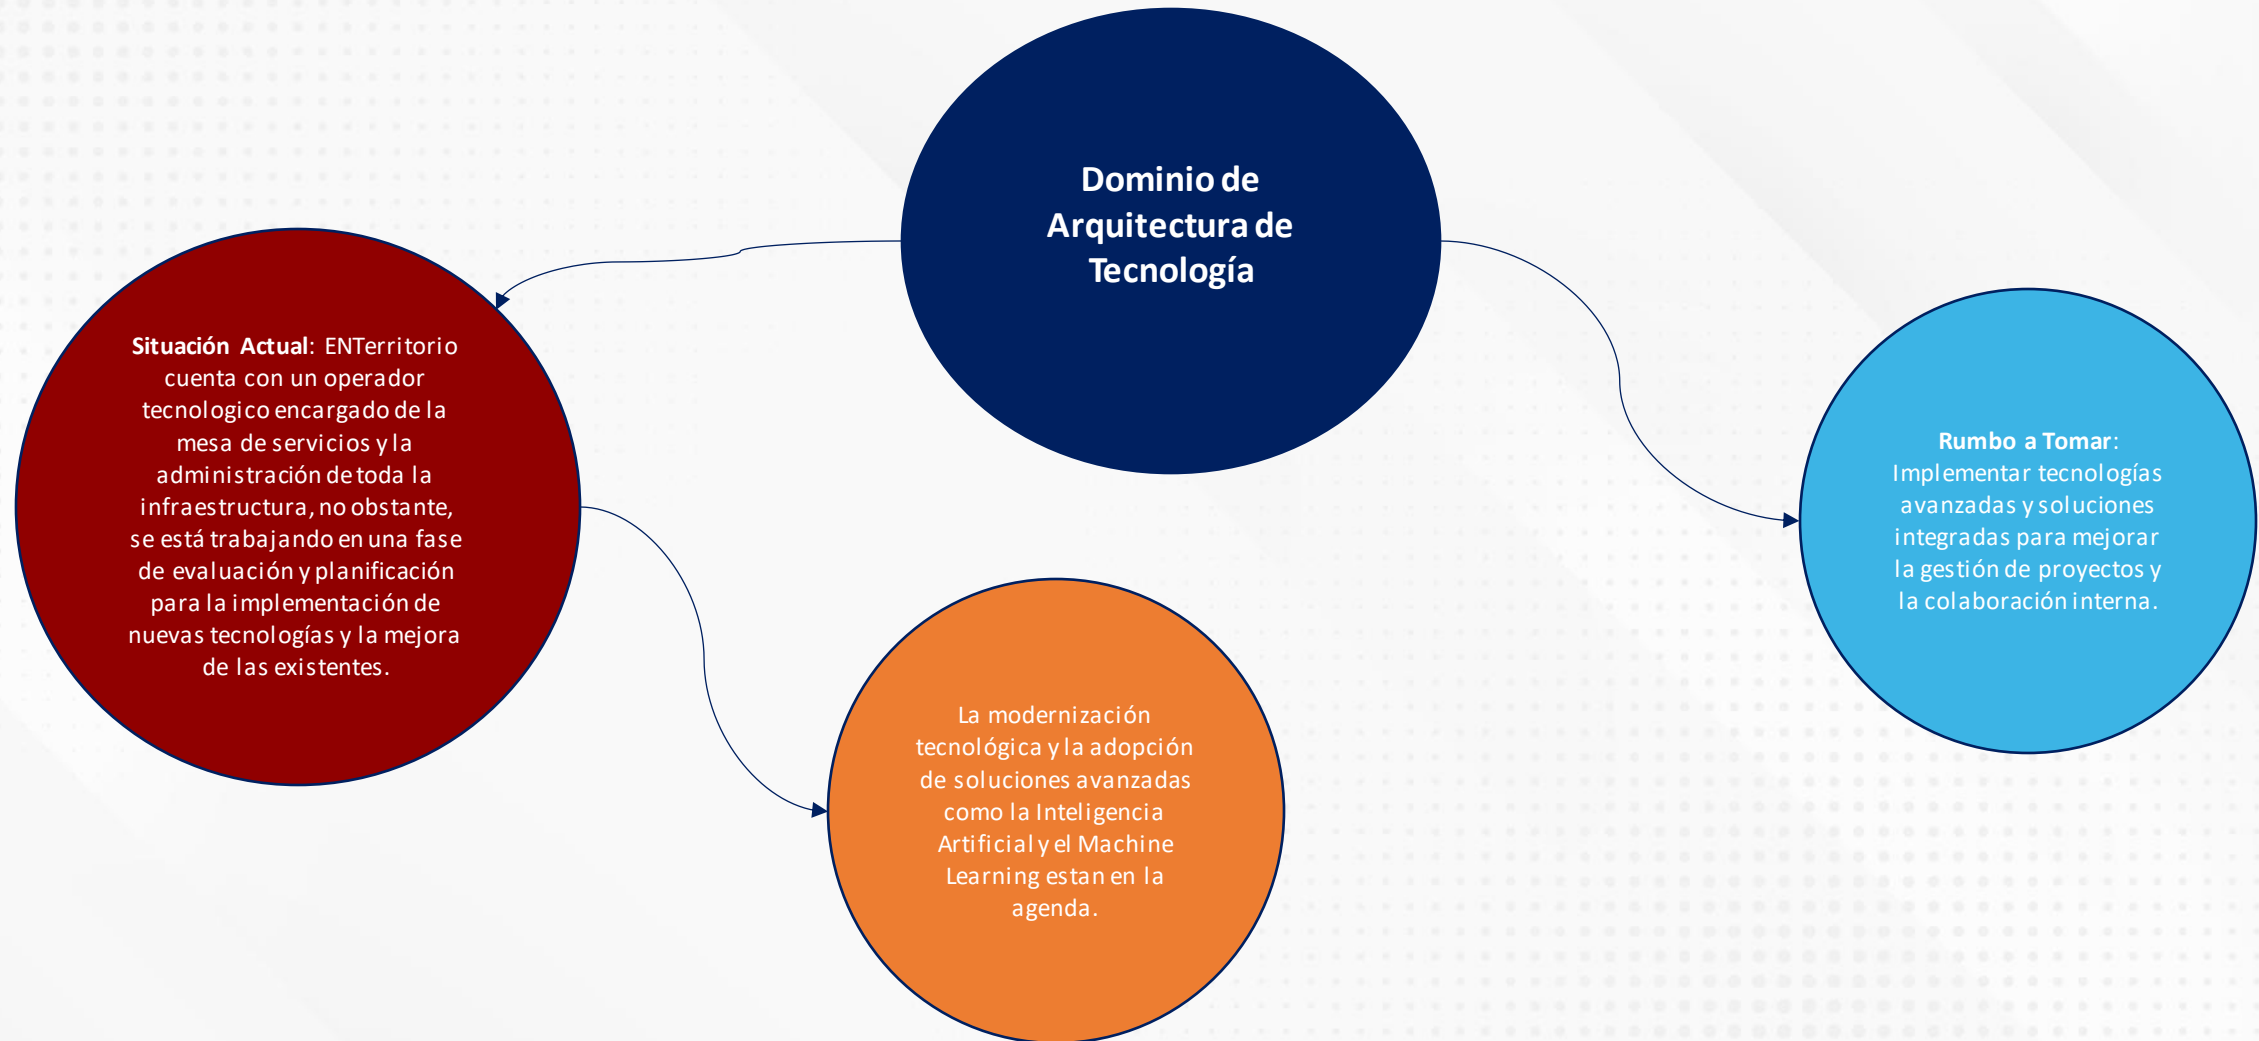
Dominio de Arquitectura de Tecnología

**Situación Actual**: ENTerritorio cuenta con un operador tecnologico encargado de la mesa de servicios y la administración de toda la infraestructura, no obstante, se está trabajando en una fase de evaluación y planificación para la implementación de nuevas tecnologías y la mejora de las existentes.

La modernización tecnológica y la adopción de soluciones avanzadas como la Inteligencia Artificial y el Machine Learning estan en la agenda.

**Rumbo a Tomar**: Implementar tecnologías avanzadas y soluciones integradas para mejorar la gestión de proyectos y la colaboración interna.